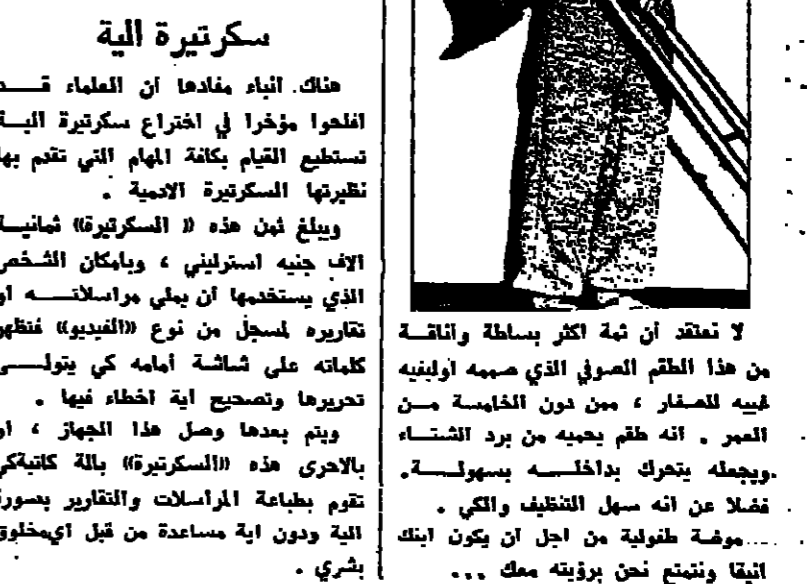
سكرتيرة الية

هناك انباء مفادها ان العلماء قد افلحوا مؤخرا في اختراع سكرتيرة الية تستطيع القيام بكافة المهام التي تقوم بها نظيرتها السكرتيرة الادمية .

ويبلغ ثمن هذه (( السكرتيرة )) ثمانية الاف جنيه استرليني ، وبامكان الشخص الذي يستخدمها أن يملي مراسلاته او تقاريره لمسجل من نوع ((الفيديو)) فتظهر كلماته على شاشة أمامه كي يتولى تحريرها وتصحيح اية اخطاء فيها .

ويتم بعدها وصل هذا الجهاز ، او بالاحرى هذه ((السكرتيرة)) بالة كاتبة تقوم بطباعة المراسلات والتقارير بصورة الية ودون اية مساعدة من قبل اي مخلوق بشري .

لا تعتقد أن ثمة اكثر بساطة واناقة من هذا الطقم الصوفي الذي صممه اولبنيه لبيه للصغار ، ممن دون الخامسة من العمر . انه طقم يحميه من برد الشتاء ،ويجعله يتحرك بداخله بسهولة . فضلا عن انه سهل التنظيف والكي . ...موضة طفولية من اجل ان يكون ابنك انيقا ونتمتع نحن برؤيته معك ...